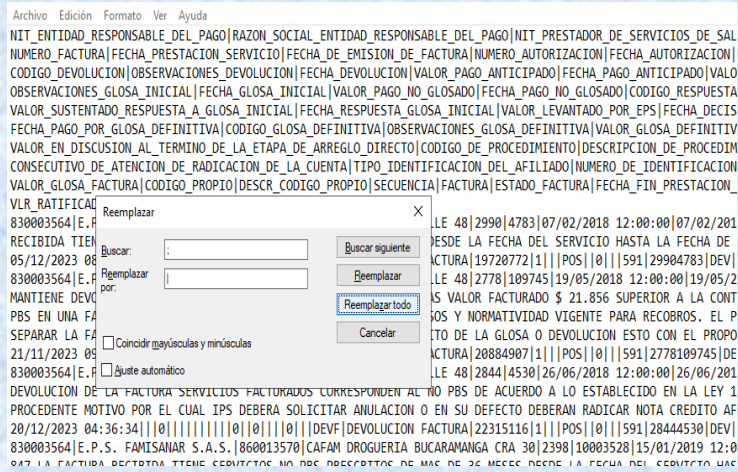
Archivo Edición Formato Ver Ayuda
NIT_ENTIDAD_RESPONSABLE_DEL_PAGO|RAZON_SOCIAL_ENTIDAD_RESPONSABLE_DEL_PAGO|NIT_PRESTADOR_DE_SERVICIOS_DE_SAL
NUMERO_FACTURA|FECHA_PRESTACION_SERVICIO|FECHA_DE_EMISION_DE_FACTURA|NUMERO_AUTORIZACION|FECHA_AUTORIZACION|
CODIGO_DEVOLUCION|OBSERVACIONES_DEVOLUCION|FECHA_DEVOLUCION|VALOR_PAGO_ANTICIPADO|FECHA_PAGO_ANTICIPADO|VALO
OBSERVACIONES_GLOSA_INICIAL|FECHA_GLOSA_INICIAL|VALOR_PAGO_NO_GLOSADO|FECHA_PAGO_NO_GLOSADO|CODIGO_RESPUESTA
VALOR_SUSTENTADO_RESPUESTA_A_GLOSA_INICIAL|FECHA_RESPUESTA_GLOSA_INICIAL|VALOR_LEVANTADO_POR_EPS|FECHA_DECIS
FECHA_PAGO_POR_GLOSA_DEFINITIVA|CODIGO_GLOSA_DEFINITIVA|OBSERVACIONES_GLOSA_DEFINITIVA|VALOR_GLOSA_DEFINITIV
VALOR_EN_DISCUSION_AL_TERMINO_DE_LA_ETAPA_DE_ARREGLO_DIRECTO|CODIGO_DE_PROCEDIMIENTO|DESCRIPCION_DE_PROCEDIM
CONSECUTIVO_DE_ATENCION_DE_RADICACION_DE_LA_CUENTA|TIPO_IDENTIFICACION_DEL_AFILIADO|NUMERO_DE_IDENTIFICACION
VALOR_GLOSA_FACTURA|CODIGO_PROPIO|DESCR_CODIGO_PROPIO|SECUENCIA|FACTURA|ESTADO_FACTURA|FECHA_FIN_PRESTACION_
VLR_RATIFICAD
830003564|E.P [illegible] LE 48|2990|4783|07/02/2018 12:00:00|07/02/201
RECIBIDA TIE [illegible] DESDE LA FECHA DEL SERVICIO HASTA LA FECHA DE
05/12/2023 0 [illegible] CTURA|19720772|1|||POS||0||591|29904783|DEV|
830003564|E.P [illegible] LE 48|2778|109745|19/05/2018 12:00:00|19/05/2
MANTIENE DEVO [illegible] AS VALOR FACTURADO $ 21.856 SUPERIOR A LA CONT
PBS EN UNA FA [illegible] SOS Y NORMATIVIDAD VIGENTE PARA RECOBROS. EL P
SEPARAR LA FA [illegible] TO DE LA GLOSA O DEVOLUCION ESTO CON EL PROPO
21/11/2023 0 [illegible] CTURA|20884907|1|||POS||0||591|2778109745|DE
830003564|E.P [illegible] LE 48|2844|4530|26/06/2018 12:00:00|26/06/201
DEVOLUCION DE LA FACTURA SERVICIOS FACTURADOS CORRESPONDEN AL NO PBS DE ACUERDO A LO ESTABLECIDO EN LA LEY 1
PROCEDENTE MOTIVO POR EL CUAL IPS DEBERA SOLICITAR ANULACION O EN SU DEFECTO DEBERAN RADICAR NOTA CREDITO AF
20/12/2023 04:36:34|||0||||||0|||0||DEVF|DEVOLUCION FACTURA|22315116|1|||POS||0||591|28444530|DEV|
830003564|E.P.S. FAMISANAR S.A.S.|860013570|CAFAM DROGUERIA BUCARAMANGA CRA 30|2398|10003528|15/01/2019 12:0

Reemplazar
Buscar: ;
Reemplazar por: |
Buscar siguiente
Reemplazar
Reemplazar todo
Cancelar
Coincidir mayúsculas y minúsculas
Ajuste automático